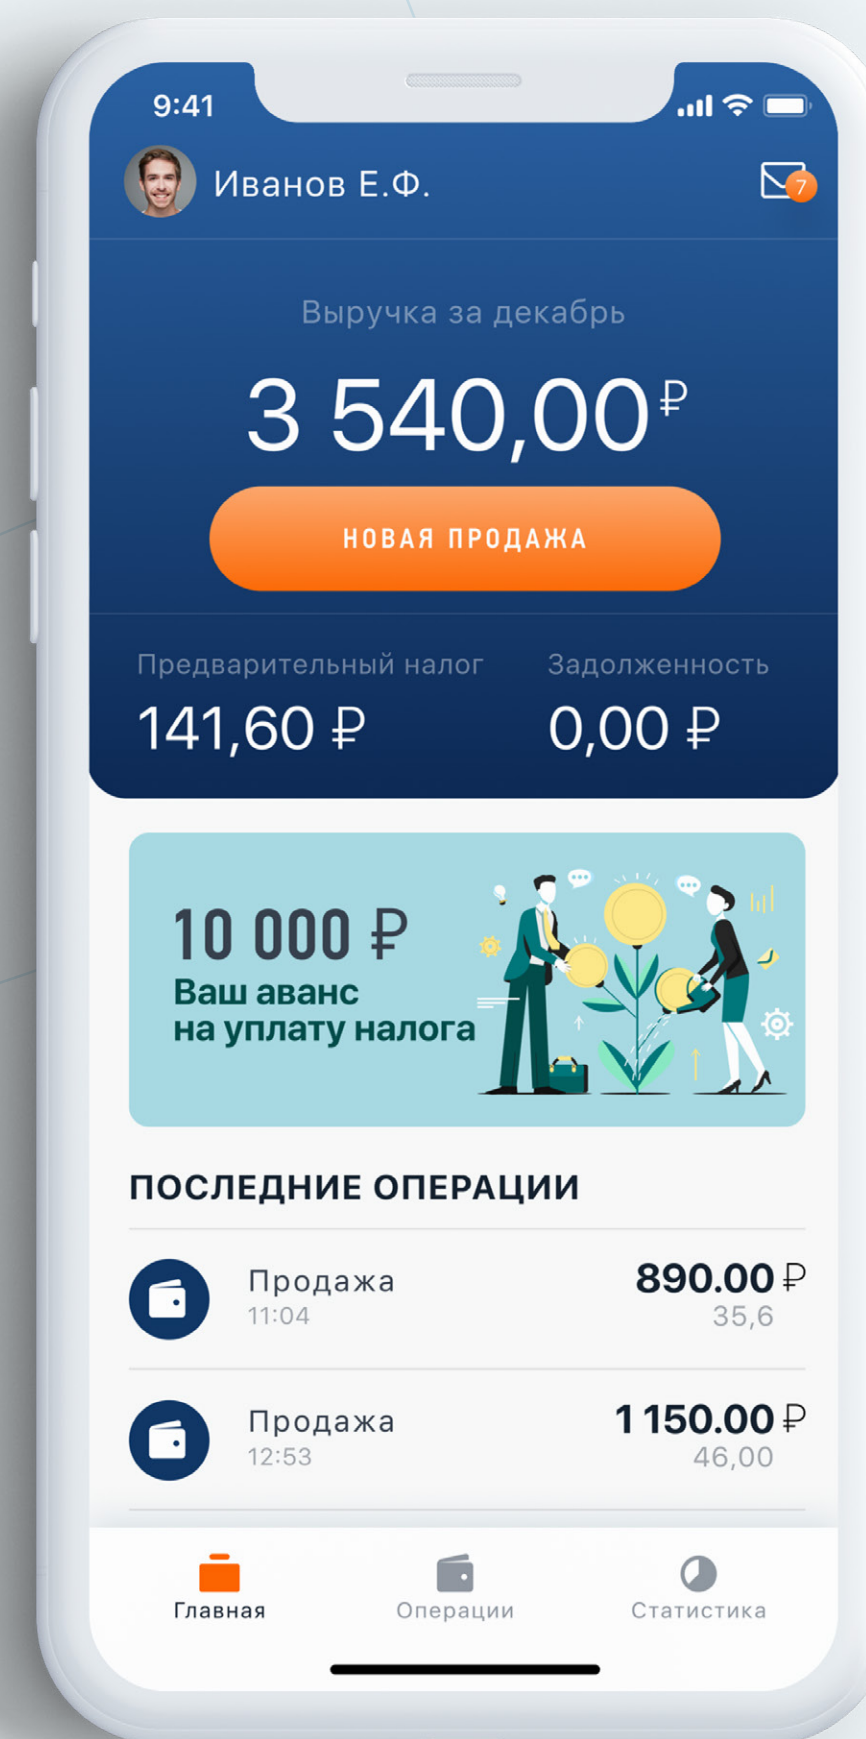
9:41

Иванов Е.Ф.

7

Выручка за декабрь

3 540,00 ₽

НОВАЯ ПРОДАЖА

Предварительный налог
141,60 ₽

Задолженность
0,00 ₽

10 000 ₽
Ваш аванс на уплату налога

ПОСЛЕДНИЕ ОПЕРАЦИИ

Продажа
11:04
890.00 ₽
35,6

Продажа
12:53
1 150.00 ₽
46,00

Главная
Операции
Статистика